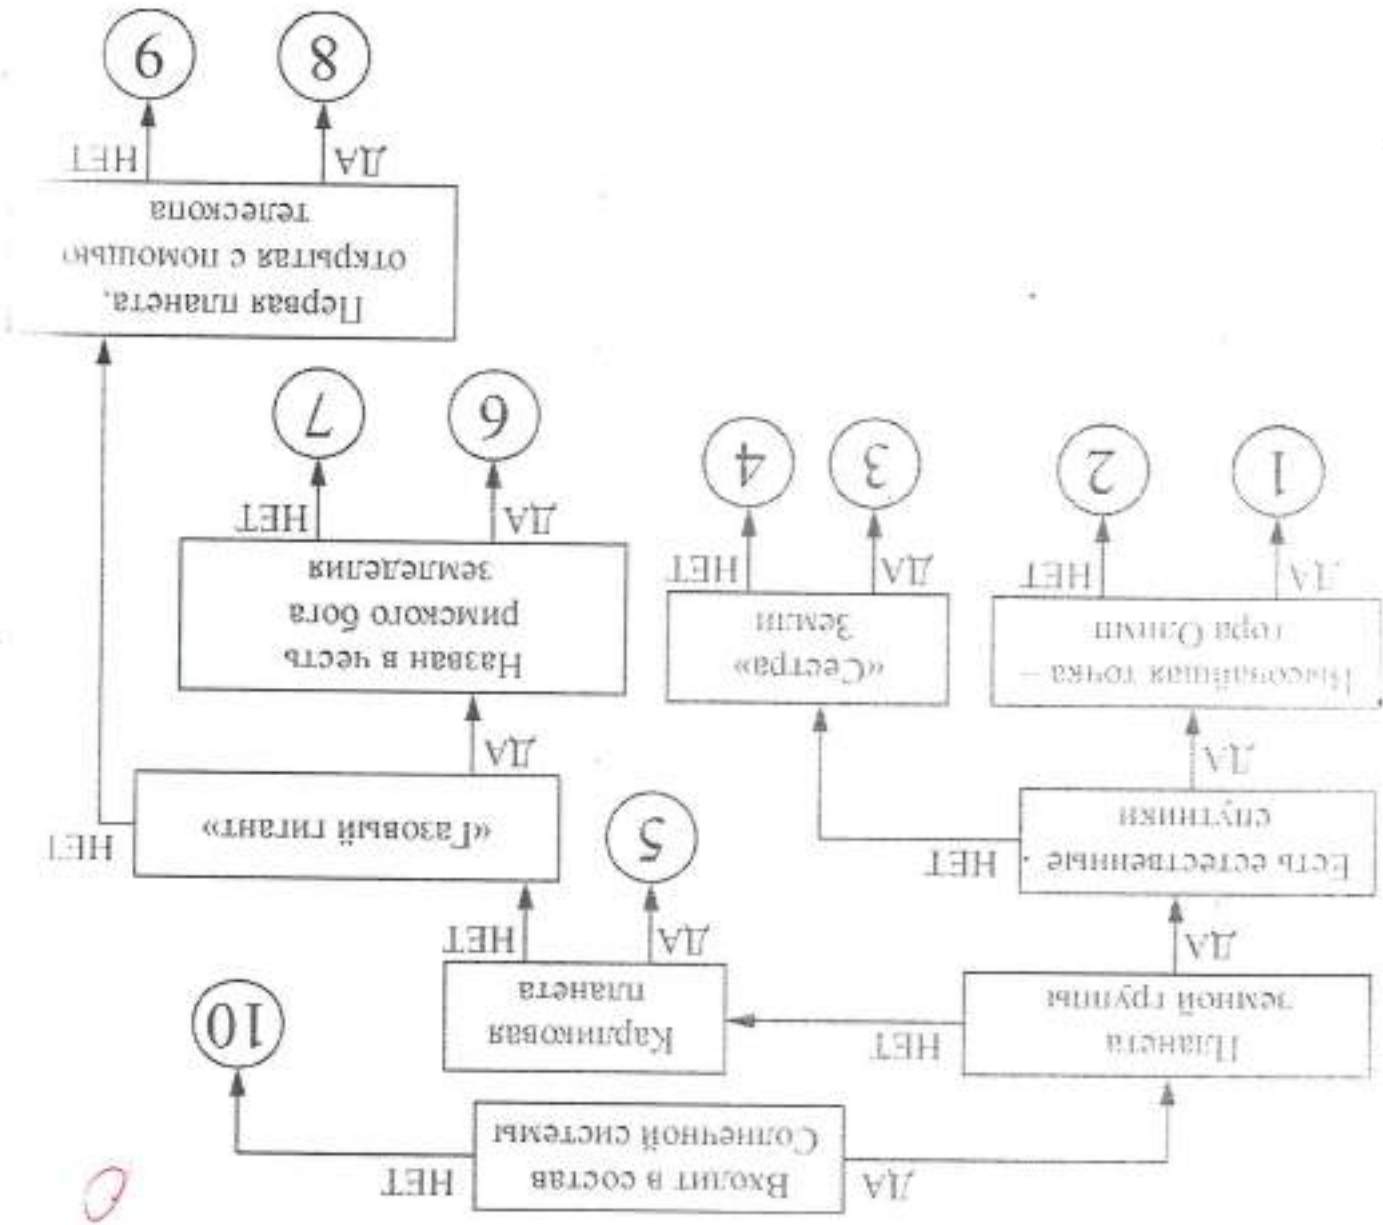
Входит в состав Солнечной системы

ДА

НЕТ

10

Планета земной группы

ДА

НЕТ

Есть естественные спутники

ДА

НЕТ

Высочайшая точка – гора Олимп

ДА

НЕТ

1

2

«Сестра» Земли

ДА

НЕТ

3

4

Карликовая планета

ДА

НЕТ

5

«Газовый гигант»

ДА

НЕТ

Назван в честь римского бога земледелия

ДА

НЕТ

6

7

Первая планета, открытая с помощью телескопа

ДА

НЕТ

8

9